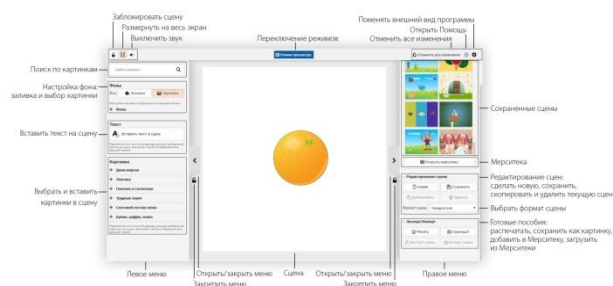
Заблокировать сцену
Развернуть на весь экран
Выключить звук
Переключение режимов
Поменять внешний вид программы
Открыть Помощь
Отменить все изменения

Поиск по картинкам
Настройка фона: заливка и выбор картинки
Вставить текст на сцену
Выбрать и вставить картинки в сцену

Фоны
Текст
Вставить текст в сцену
Картинки

Сохраненные сцены
Мерситека
Открыть мерситеку
Редактирование сцен: сделать новую, сохранить, скопировать и удалить текущую сцену
Новая
Сохранить
Формат сцены
Выбрать формат сцены
Готовые пособия: распечатать, сохранить как картинку, добавить в Мерситеку, загрузить из Мерситеки
Печать
Сохранить

Левое меню
Открыть/закрыть меню
Закрепить меню
Сцена
Открыть/закрыть меню
Закрепить меню
Правое меню